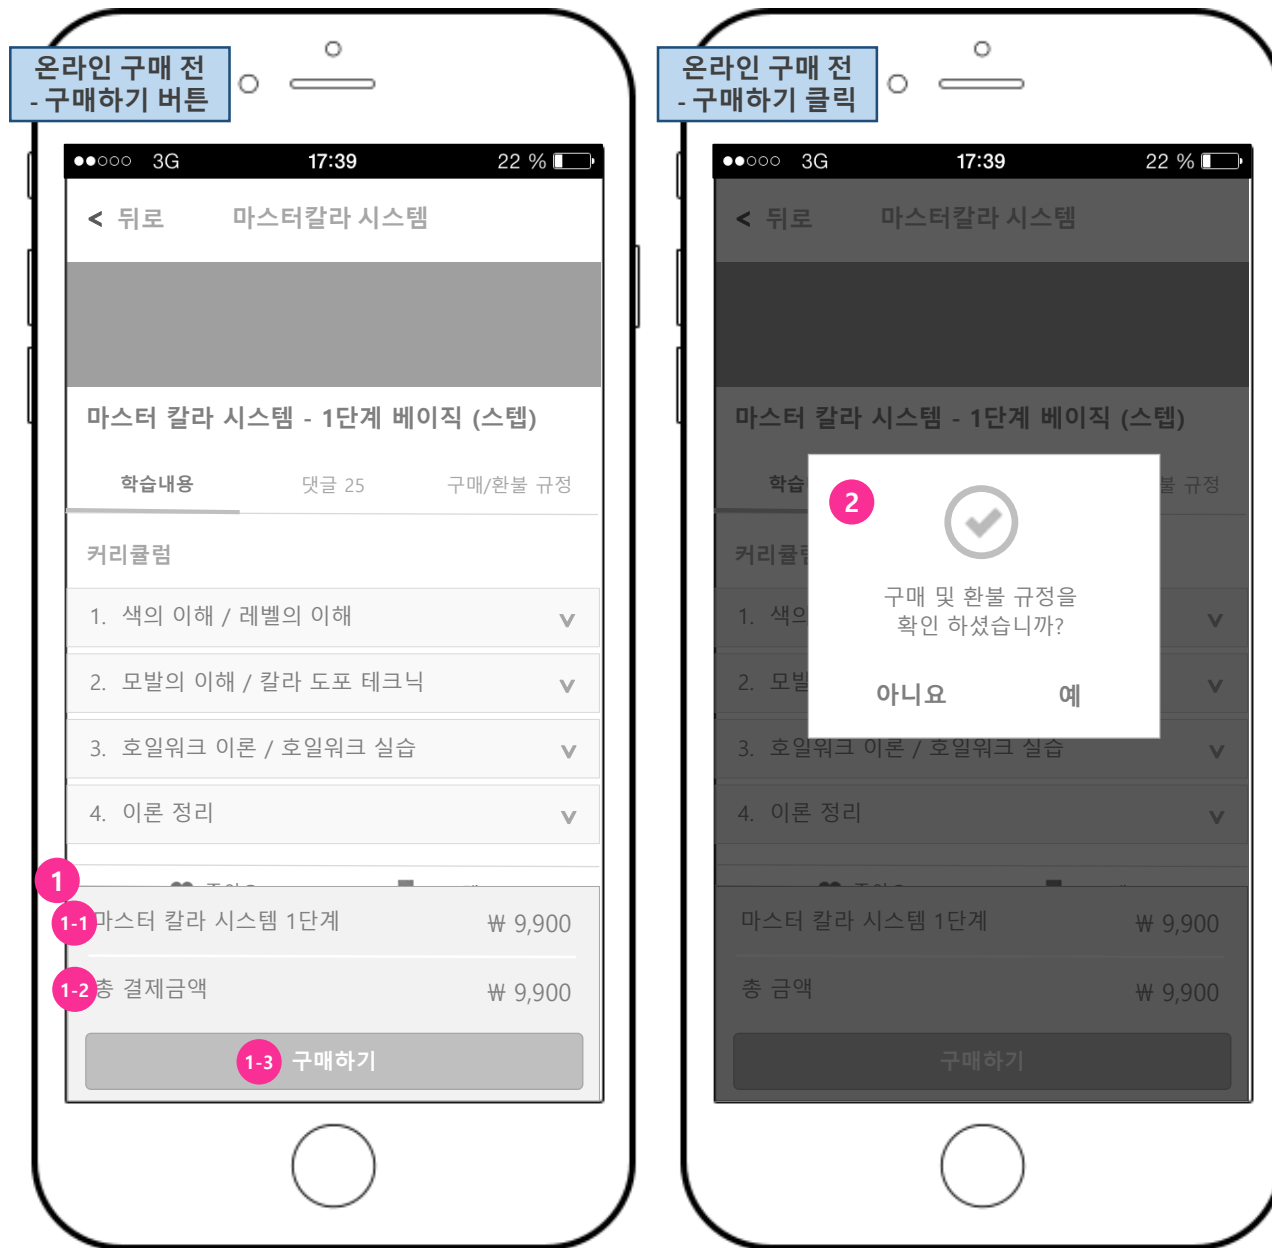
온라인 구매 전
- 구매하기 버튼

●●○○○ 3G 17:39 22 %

< 뒤로 마스터칼라 시스템

마스터 칼라 시스템 - 1단계 베이직 (스텝)

학습내용 댓글 25 구매/환불 규정

커리큘럼

1. 색의 이해 / 레벨의 이해 v

2. 모발의 이해 / 칼라 도포 테크닉 v

3. 호일워크 이론 / 호일워크 실습 v

4. 이론 정리 v

1

1-1 마스터 칼라 시스템 1단계 ₩ 9,900

1-2 총 결제금액 ₩ 9,900

1-3 구매하기

온라인 구매 전
- 구매하기 클릭

●●○○○ 3G 17:39 22 %

< 뒤로 마스터칼라 시스템

마스터 칼라 시스템 - 1단계 베이직 (스텝)

학습 불 규정

커리큘럼

1. 색의 v

2. 모발 v

3. 호일워크 이론 / 호일워크 실습 v

4. 이론 정리 v

2

구매 및 환불 규정을 확인 하셨습니까?

아니요 예

마스터 칼라 시스템 1단계 ₩ 9,900

총 금액 ₩ 9,900

구매하기